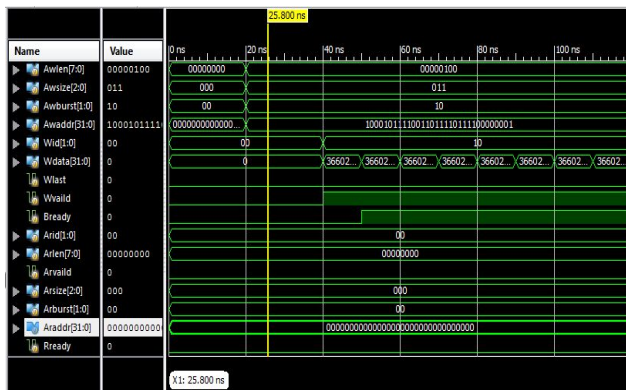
25.800 ns

| Name | Value |
|---|---|
| Awlen[7:0] | 00000100 |
| Awsize[2:0] | 011 |
| Awburst[1:0] | 10 |
| Awaddr[31:0] | 1000101111 |
| Wid[1:0] | 00 |
| Wdata[31:0] | 0 |
| Wlast | 0 |
| Wvaild | 0 |
| Bready | 0 |
| Arid[1:0] | 00 |
| Arlen[7:0] | 00000000 |
| Arvaild | 0 |
| Arsize[2:0] | 000 |
| Arburst[1:0] | 00 |
| Araddr[31:0] | 0000000000 |
| Rready | 0 |

0 ns 20 ns 40 ns 60 ns 80 ns 100 ns

00000000 00000100
000 011
00 10
000000000000... 10001011110011011110111100000001
00 10
0 36602... 36602... 36602... 36602... 36602... 36602... 36602... 36602...
00
00000000
000
00
00000000000000000000000000000000

X1: 25.800 ns